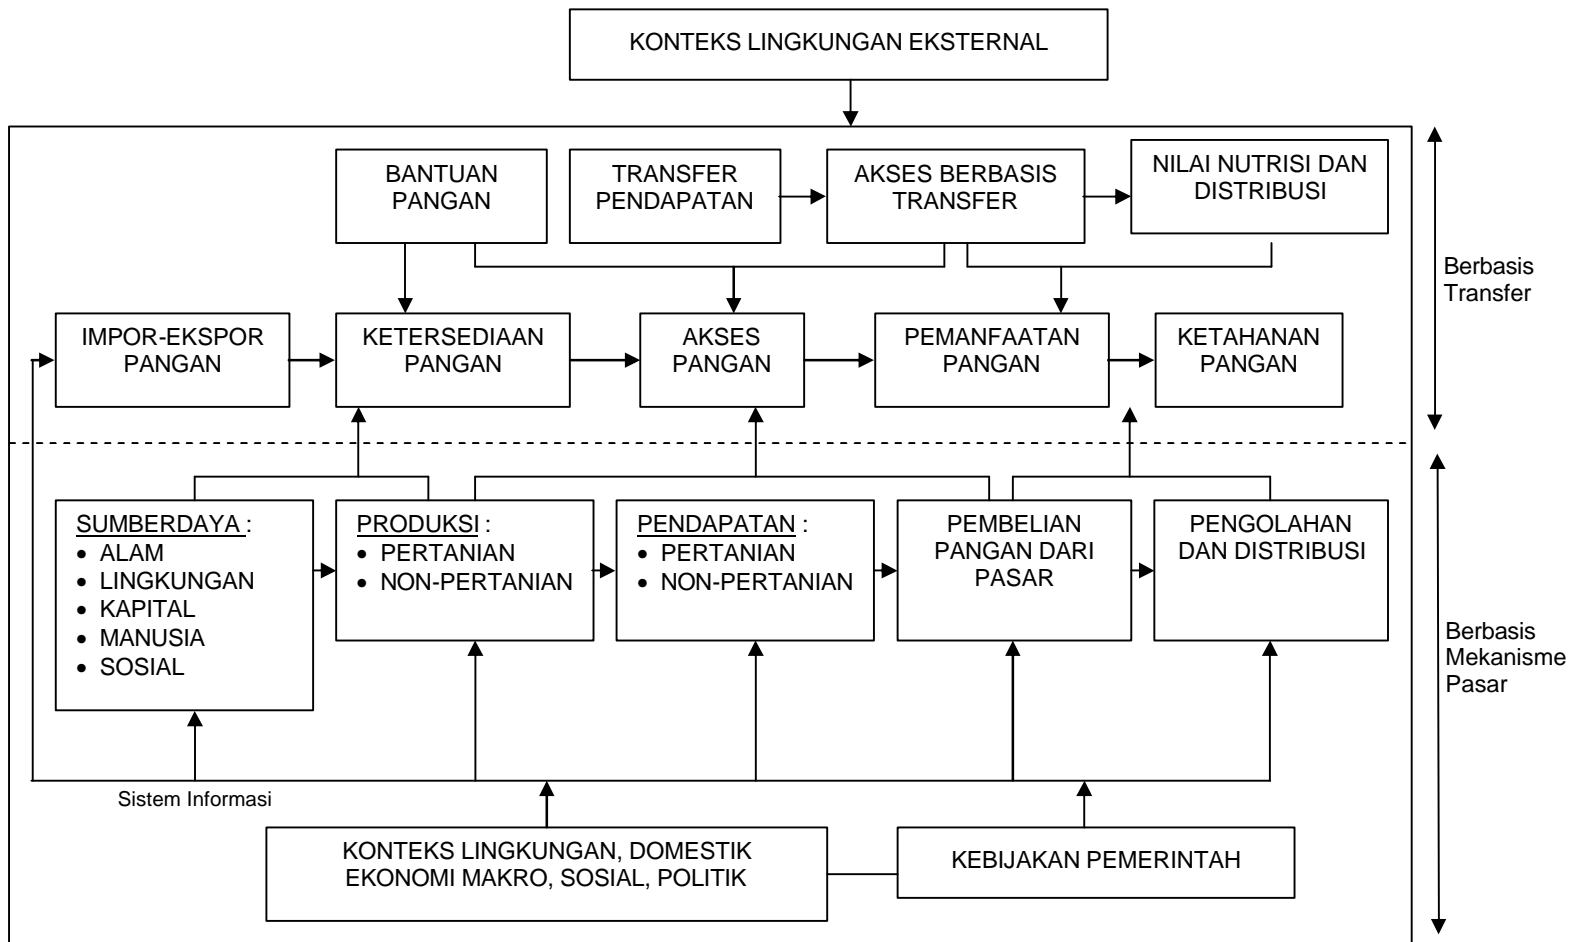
KONTEKS LINGKUNGAN EKSTERNAL

BANTUAN PANGAN

TRANSFER PENDAPATAN

AKSES BERBASIS TRANSFER

NILAI NUTRISI DAN DISTRIBUSI

Berbasis Transfer

IMPOR-EKSPOR PANGAN

KETERSEDIAAN PANGAN

AKSES PANGAN

PEMANFAATAN PANGAN

KETAHANAN PANGAN

SUMBERDAYA :
• ALAM
• LINGKUNGAN
• KAPITAL
• MANUSIA
• SOSIAL

PRODUKSI :
• PERTANIAN
• NON-PERTANIAN

PENDAPATAN :
• PERTANIAN
• NON-PERTANIAN

PEMBELIAN PANGAN DARI PASAR

PENGOLAHAN DAN DISTRIBUSI

Berbasis Mekanisme Pasar

Sistem Informasi

KONTEKS LINGKUNGAN, DOMESTIK EKONOMI MAKRO, SOSIAL, POLITIK

KEBIJAKAN PEMERINTAH